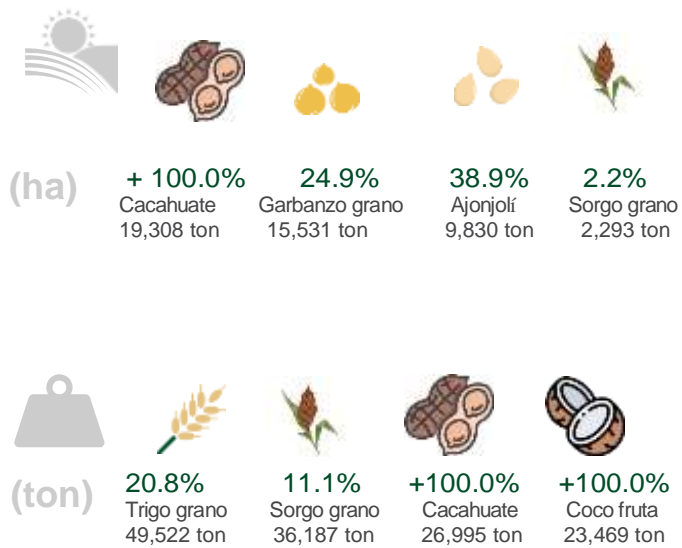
(ha)

+ 100.0%
Cacahuate
19,308 ton

24.9%
Garbanzo grano
15,531 ton

38.9%
Ajonjolí
9,830 ton

2.2%
Sorgo grano
2,293 ton

(ton)

20.8%
Trigo grano
49,522 ton

11.1%
Sorgo grano
36,187 ton

+100.0%
Cacahuate
26,995 ton

+100.0%
Coco fruta
23,469 ton